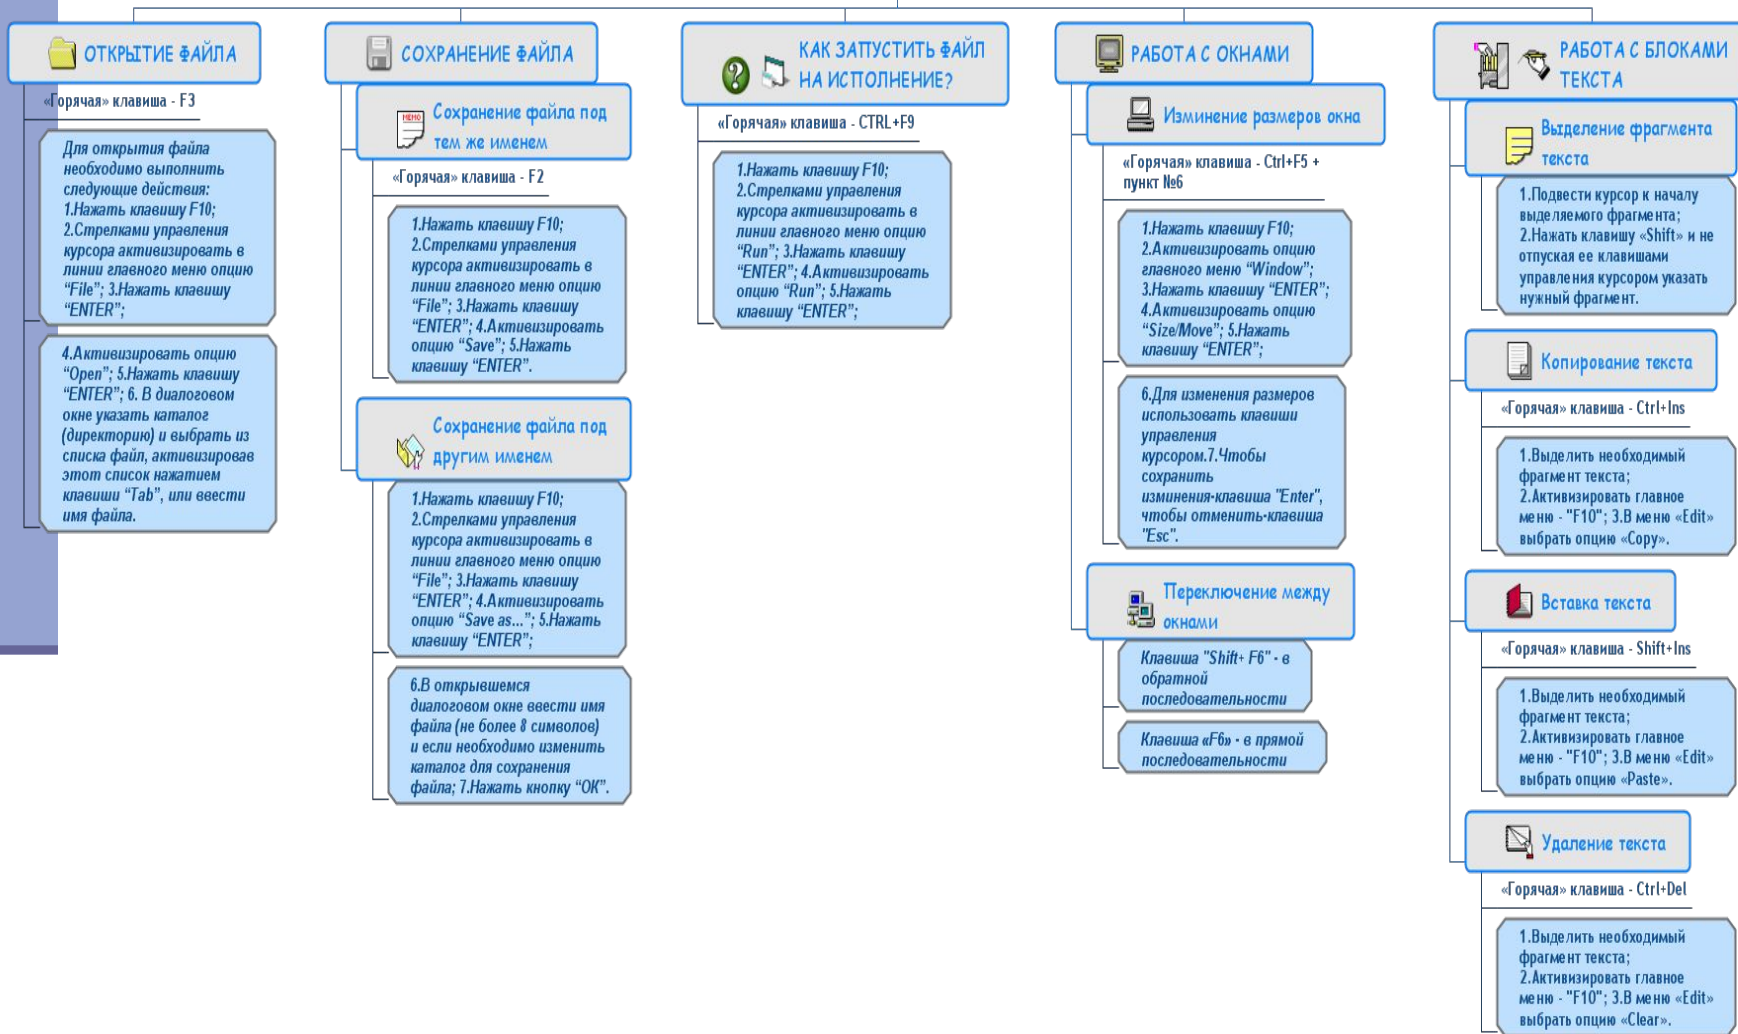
ОТКРЫТИЕ ФАЙЛА

«Горячая» клавиша - F3

Для открытия файла необходимо выполнить следующие действия: 1.Нажать клавишу F10; 2.Стрелками управления курсора активизировать в линии главного меню опцию "File"; 3.Нажать клавишу "ENTER";

4.Активизировать опцию "Open"; 5.Нажать клавишу "ENTER"; 6. В диалоговом окне указать каталог (директорию) и выбрать из списка файл, активизировав этот список нажатием клавиши "Tab", или ввести имя файла.

СОХРАНЕНИЕ ФАЙЛА

Сохранение файла под тем же именем

«Горячая» клавиша - F2

1.Нажать клавишу F10; 2.Стрелками управления курсора активизировать в линии главного меню опцию "File"; 3.Нажать клавишу "ENTER"; 4.Активизировать опцию "Save"; 5.Нажать клавишу "ENTER".

Сохранение файла под другим именем

1.Нажать клавишу F10; 2.Стрелками управления курсора активизировать в линии главного меню опцию "File"; 3.Нажать клавишу "ENTER"; 4.Активизировать опцию "Save as..."; 5.Нажать клавишу "ENTER";

6.В открывшемся диалоговом окне ввести имя файла (не более 8 символов) и если необходимо изменить каталог для сохранения файла; 7.Нажать кнопку "OK".

КАК ЗАПУСТИТЬ ФАЙЛ НА ИСПОЛНЕНИЕ?

«Горячая» клавиша - CTRL+F9

1.Нажать клавишу F10; 2.Стрелками управления курсора активизировать в линии главного меню опцию "Run"; 3.Нажать клавишу "ENTER"; 4.Активизировать опцию "Run"; 5.Нажать клавишу "ENTER";

РАБОТА С ОКНАМИ

Изминение размеров окна

«Горячая» клавиша - Ctrl+F5 + пункт №6

1.Нажать клавишу F10; 2.Активизировать опцию главного меню "Window"; 3.Нажать клавишу "ENTER"; 4.Активизировать опцию "Size/Move"; 5.Нажать клавишу "ENTER";

6.Для изменения размеров использовать клавиши управления курсором.7.Чтобы сохранить изминения-клавиша "Enter", чтобы отменить-клавиша "Esc".

Переключение между окнами

Клавиша "Shift+ F6" - в обратной последовательности

Клавиша «F6» - в прямой последовательности

РАБОТА С БЛОКАМИ ТЕКСТА

Выделение фрагмента текста

1.Подвести курсор к началу выделяемого фрагмента; 2.Нажать клавишу «Shift» и не отпуская ее клавишами управления курсором указать нужный фрагмент.

Копирование текста

«Горячая» клавиша - Ctrl+Ins

1.Выделить необходимый фрагмент текста; 2.Активизировать главное меню - "F10"; 3.В меню «Edit» выбрать опцию «Copy».

Вставка текста

«Горячая» клавиша - Shift+Ins

1.Выделить необходимый фрагмент текста; 2.Активизировать главное меню - "F10"; 3.В меню «Edit» выбрать опцию «Paste».

Удаление текста

«Горячая» клавиша - Ctrl+Del

1.Выделить необходимый фрагмент текста; 2.Активизировать главное меню - "F10"; 3.В меню «Edit» выбрать опцию «Clear».